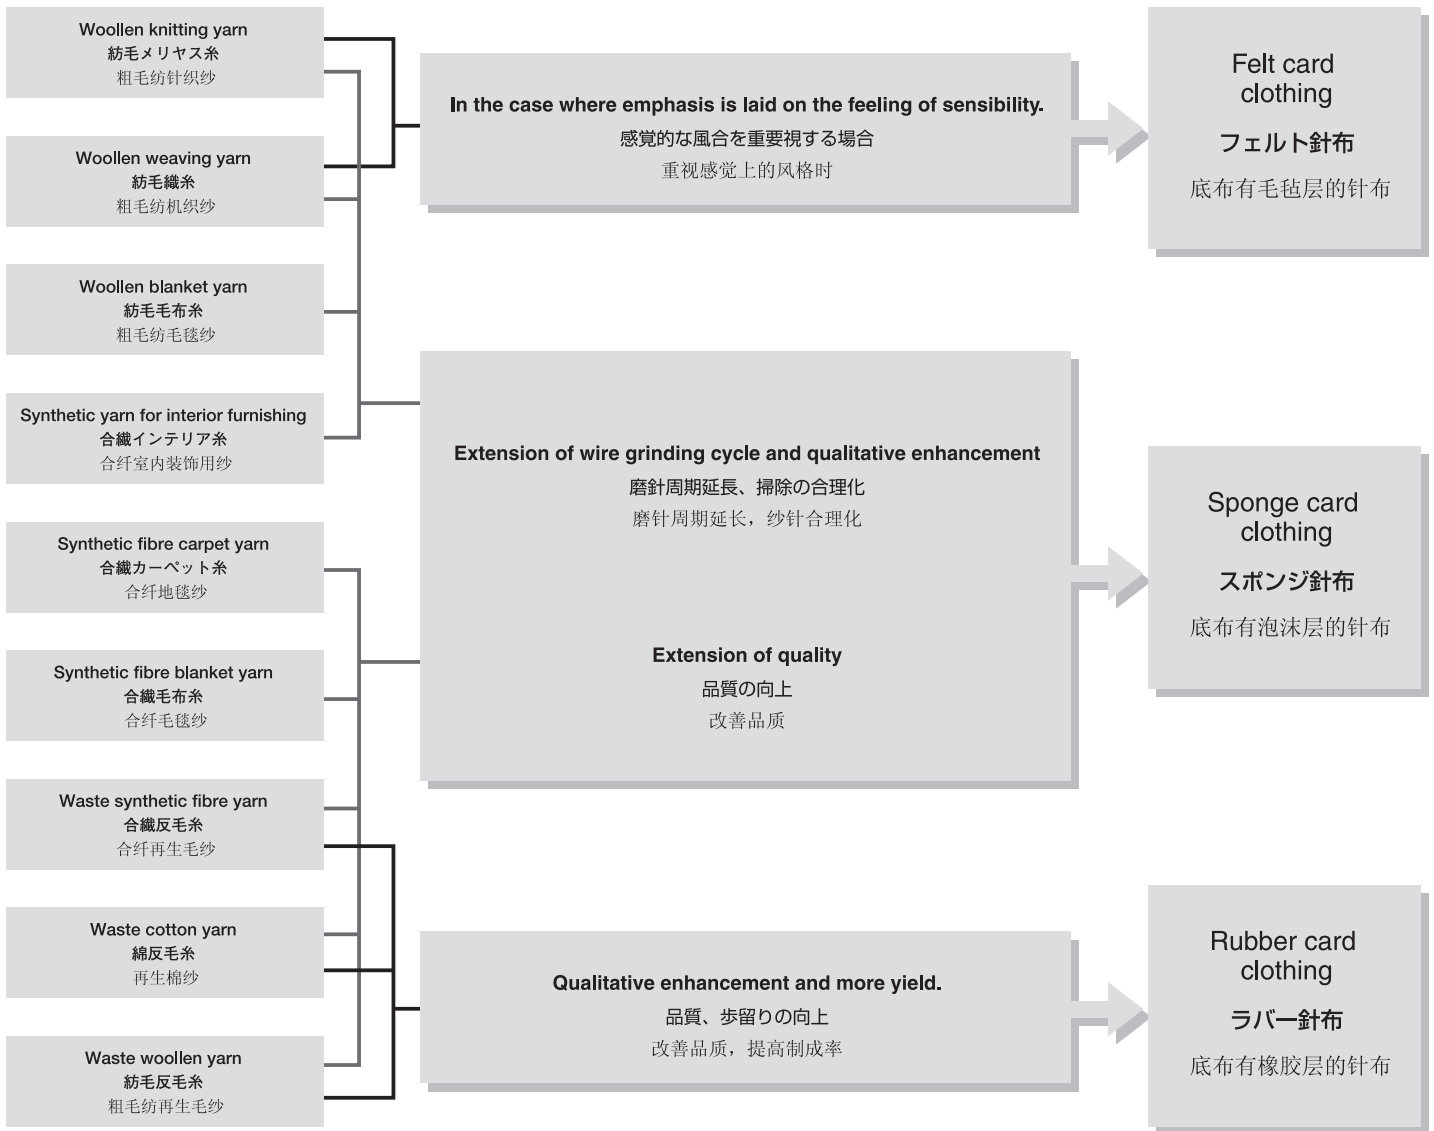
Woollen knitting yarn
紡毛メリヤス糸
粗毛纺针织纱

Woollen weaving yarn
紡毛織糸
粗毛纺机织纱

Woollen blanket yarn
紡毛毛布糸
粗毛纺毛毯纱

Synthetic yarn for interior furnishing
合織インテリア糸
合纤室内装饰用纱

Synthetic fibre carpet yarn
合織カーペット糸
合纤地毯纱

Synthetic fibre blanket yarn
合織毛布糸
合纤毛毯纱

Waste synthetic fibre yarn
合織反毛糸
合纤再生毛纱

Waste cotton yarn
綿反毛糸
再生棉纱

Waste woollen yarn
紡毛反毛糸
粗毛纺再生毛纱

In the case where emphasis is laid on the feeling of sensibility.
感覚的な風合を重要視する場合
重视感觉上的风格时

Extension of wire grinding cycle and qualitative enhancement
磨針周期延長、掃除の合理化
磨针周期延长，纱针合理化

Extension of quality
品質の向上
改善品质

Qualitative enhancement and more yield.
品質、歩留りの向上
改善品质，提高制成率

Felt card clothing
フェルト針布
底布有毛毡层的针布

Sponge card clothing
スポンジ針布
底布有泡沫层的针布

Rubber card clothing
ラバー針布
底布有橡胶层的针布